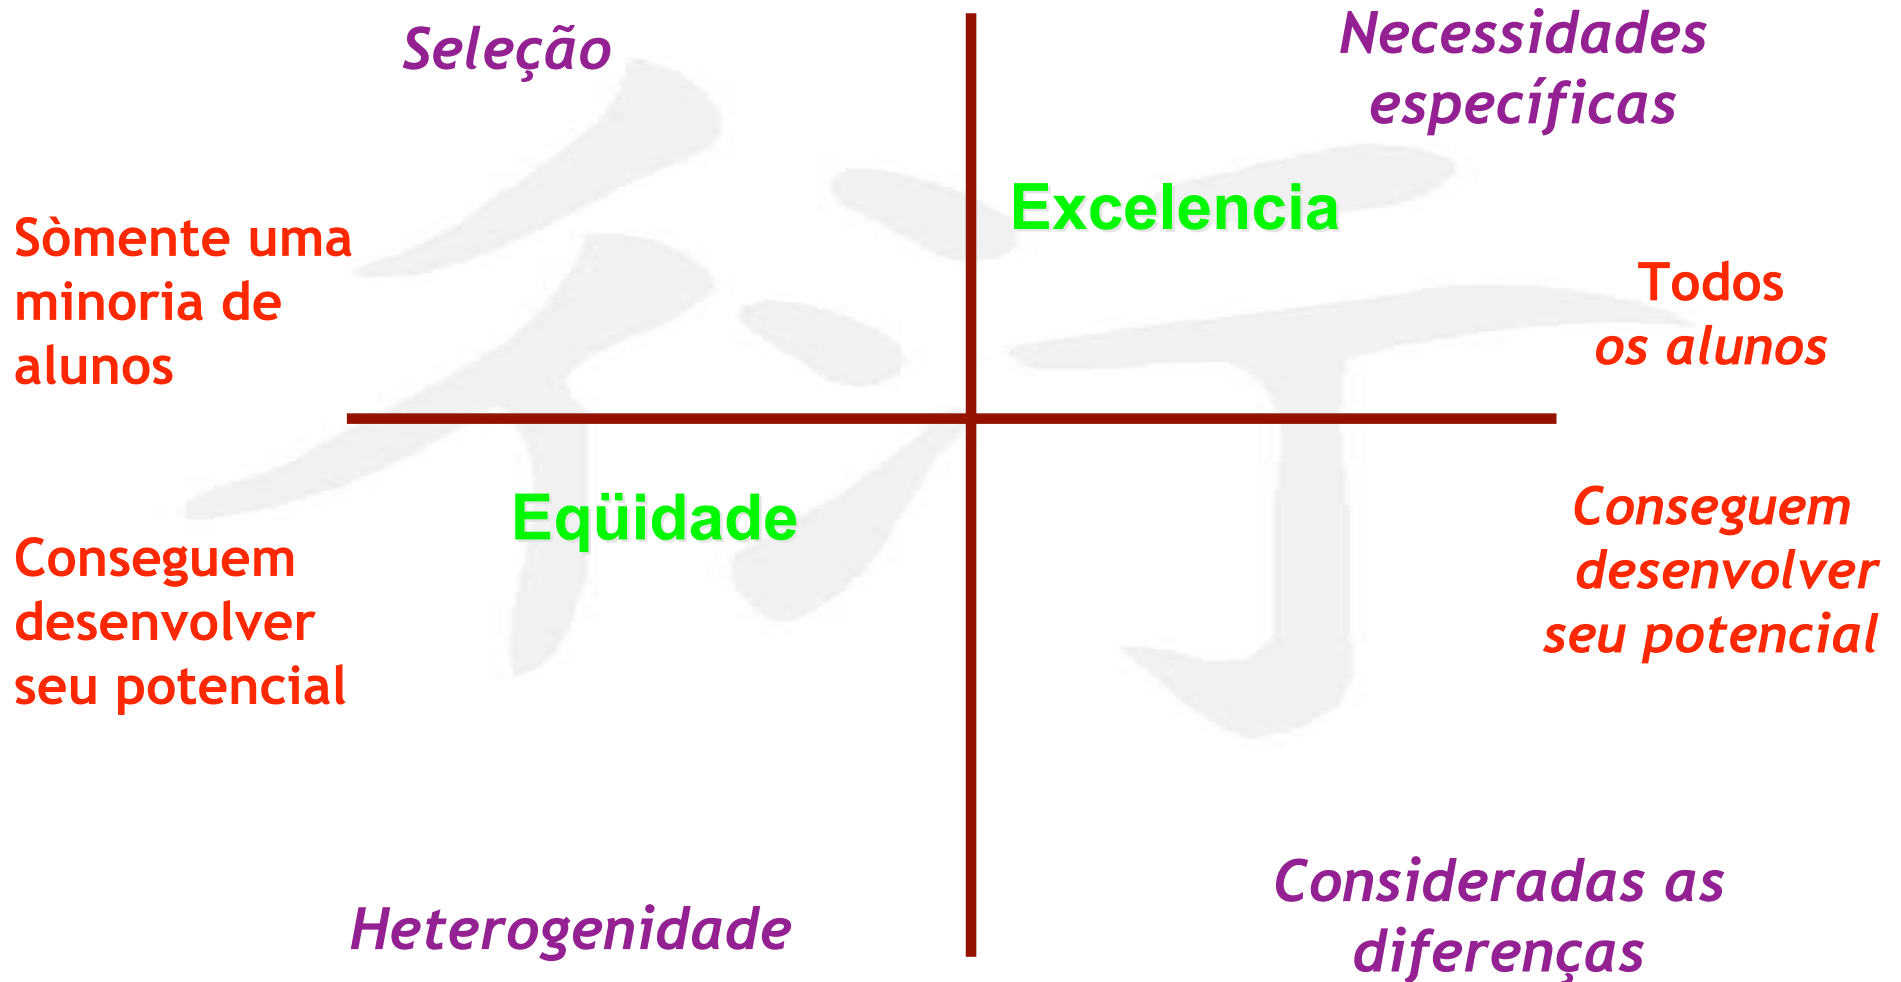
Seleção

Necessidades específicas

Sòmente uma minoria de alunos

Excelencia

Todos os alunos

Eqüidade

Conseguem desenvolver seu potencial

Conseguem desenvolver seu potencial

Heterogenidade

Consideradas as diferenças